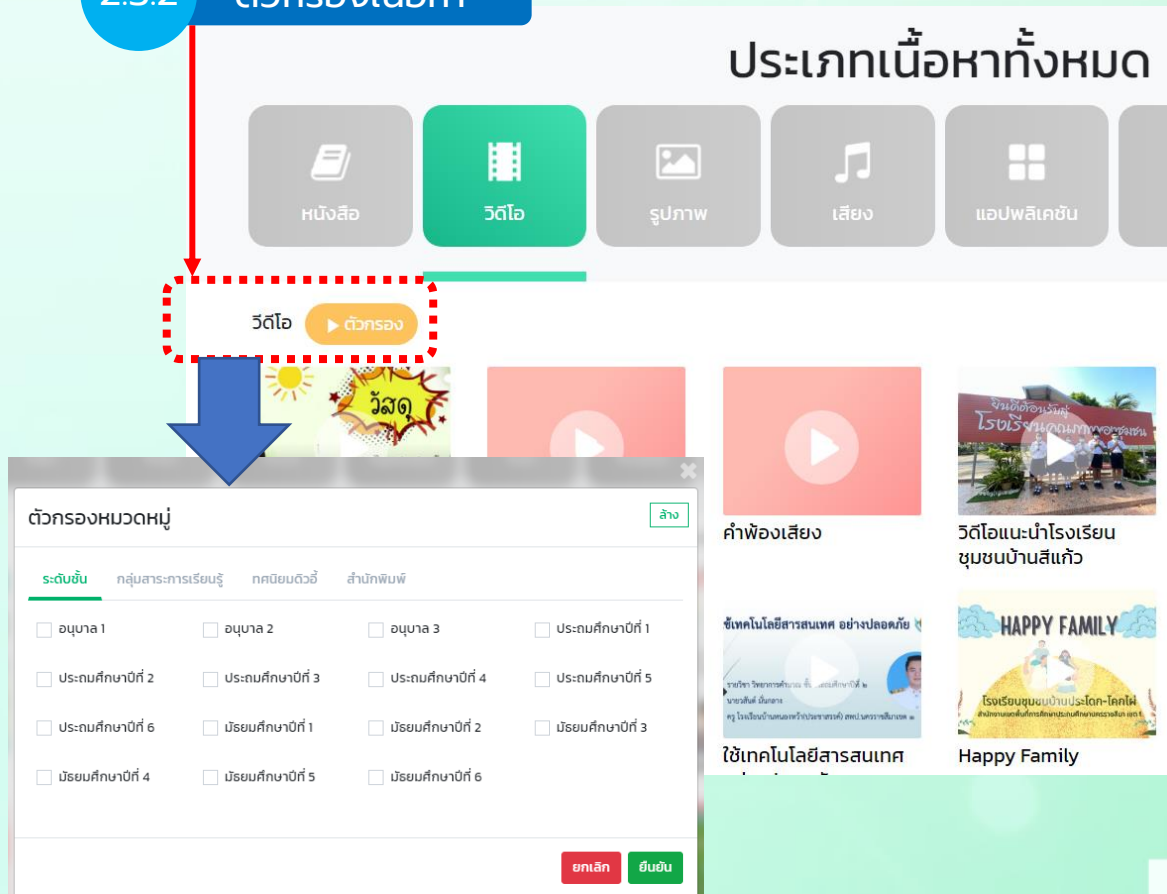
2.3.2 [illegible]

ประเภทเนื้อหาทั้งหมด

หนังสือ

วีดีโอ

รูปภาพ

เสียง

แอปพลิเคชัน

วีดีโอ ▶ ตัวกรอง

วัสดุ

คำพ้องเสียง

วิดีโอแนะนำโรงเรียนชุมชนบ้านสีแก้ว

ใช้เทคโนโลยีสารสนเทศ อย่างปลอดภัย

ใช้เทคโนโลยีสารสนเทศ

HAPPY FAMILY

Happy Family

ตัวกรองหมวดหมู่

ล้าง

ระดับชั้น

กลุ่มสาระการเรียนรู้

ทศนิยมดิวอี้

สำนักพิมพ์

อนุบาล 1

อนุบาล 2

อนุบาล 3

ประถมศึกษาปีที่ 1

ประถมศึกษาปีที่ 2

ประถมศึกษาปีที่ 3

ประถมศึกษาปีที่ 4

ประถมศึกษาปีที่ 5

ประถมศึกษาปีที่ 6

มัธยมศึกษาปีที่ 1

มัธยมศึกษาปีที่ 2

มัธยมศึกษาปีที่ 3

มัธยมศึกษาปีที่ 4

มัธยมศึกษาปีที่ 5

มัธยมศึกษาปีที่ 6

ยกเลิก

ยืนยัน